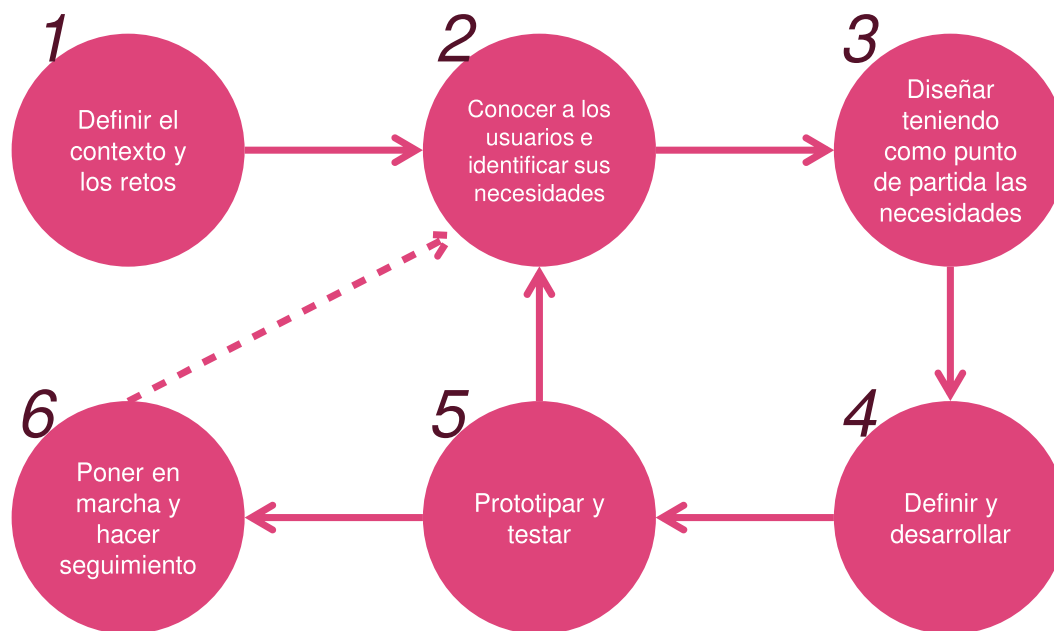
1
Definir el contexto y los retos

2
Conocer a los usuarios e identificar sus necesidades

3
Diseñar teniendo como punto de partida las necesidades

4
Definir y desarrollar

5
Prototipar y testar

6
Poner en marcha y hacer seguimiento